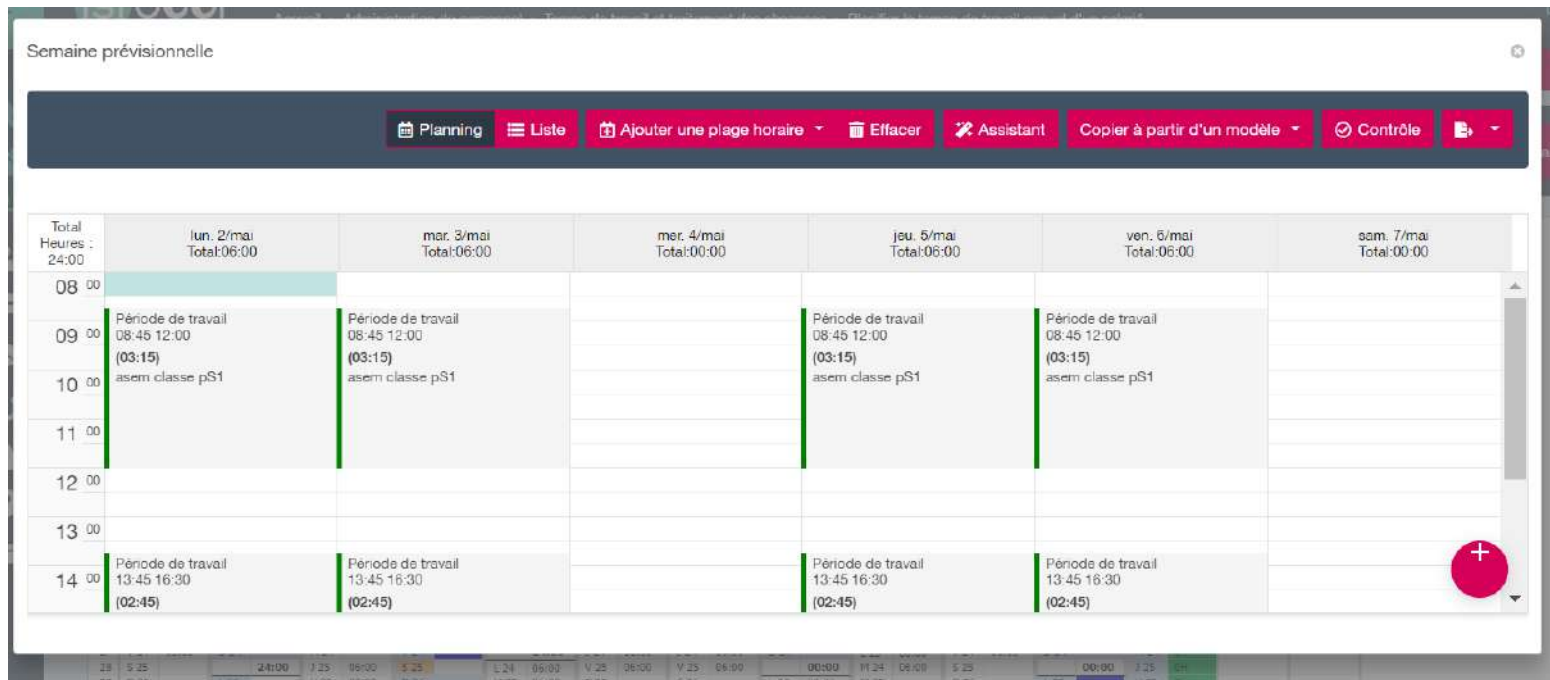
Semaine prévisionnelle

Planning | Liste | Ajouter une plage horaire | Effacer | Assistant | Copier à partir d'un modèle | Contrôle

| Total Heures : 24:00 | lun. 2/mai Total:06:00 | mar. 3/mai Total:06:00 | mer. 4/mai Total:00:00 | jeu. 5/mai Total:06:00 | ven. 6/mai Total:06:00 | sam. 7/mai Total:00:00 |
|---|---|---|---|---|---|---|
| 08 00 | | | | | | |
| 09 00 | Période de travail 08:45 12:00 **(03:15)** asem classe pS1 | Période de travail 08:45 12:00 **(03:15)** asem classe pS1 | | Période de travail 08:45 12:00 **(03:15)** asem classe pS1 | Période de travail 08:45 12:00 **(03:15)** asem classe pS1 | |
| 10 00 | | | | | | |
| 11 00 | | | | | | |
| 12 00 | | | | | | |
| 13 00 | | | | | | |
| 14 00 | Période de travail 13:45 16:30 **(02:45)** | Période de travail 13:45 16:30 **(02:45)** | | Période de travail 13:45 16:30 **(02:45)** | Période de travail 13:45 16:30 **(02:45)** | |

+